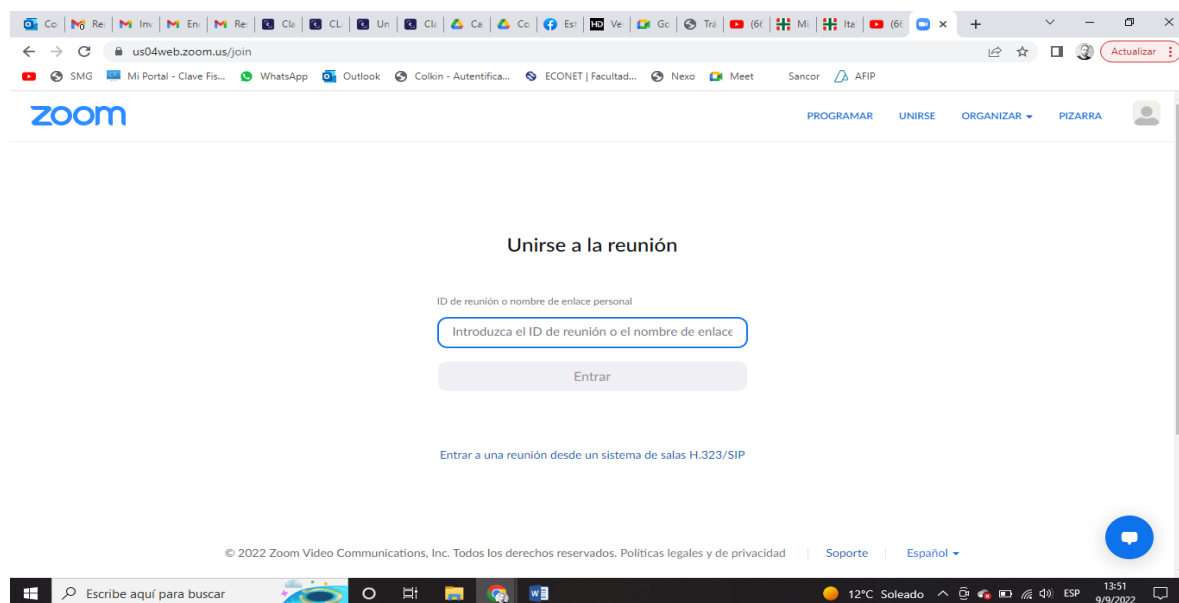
Co | Re | Inv | En | Re | Cl | CL | Un | Cl | Ca | Co | Est | Ve | Gc | Trá | (6( | Mi | Ita | (6( | × | +

us04web.zoom.us/join

Actualizar

SMG Mi Portal - Clave Fis... WhatsApp Outlook Colkin - Autentifica... ECONET | Facultad... Nexo Meet Sancor AFIP

zoom

PROGRAMAR UNIRSE ORGANIZAR PIZARRA

Unirse a la reunión

ID de reunión o nombre de enlace personal

Introduzca el ID de reunión o el nombre de enlace

Entrar

Entrar a una reunión desde un sistema de salas H.323/SIP

© 2022 Zoom Video Communications, Inc. Todos los derechos reservados. Políticas legales y de privacidad | Soporte | Español

Escribe aquí para buscar

12°C Soleado ESP 13:51 9/9/2022